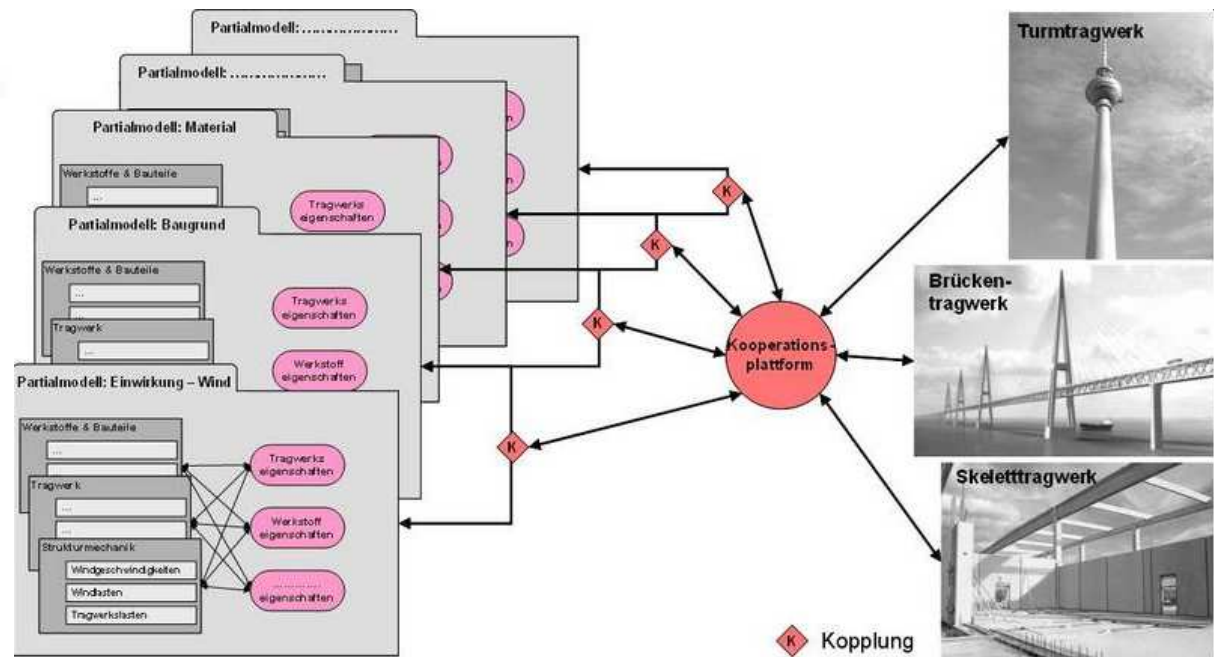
Partialmodell: ..................

Partialmodell: ..................

Partialmodell: Material

Werkstoffe & Bauteile

...

Tragwerks eigenschaften

Partialmodell: Baugrund

Werkstoffe & Bauteile

...

...

Tragwerk

...

Tragwerks eigenschaften

Werkstoff eigenschaften

Partialmodell: Einwirkung – Wind

Werkstoffe & Bauteile

...

...

Tragwerk

...

...

Strukturmechanik

Windgeschwindigkeiten

Windlasten

Tragwerkslasten

Tragwerks eigenschaften

Werkstoff eigenschaften

.............. eigenschaften

K

K

K

K

Kooperations-plattform

Turmtragwerk

Brücken-tragwerk

Skeletttragwerk

K Kopplung